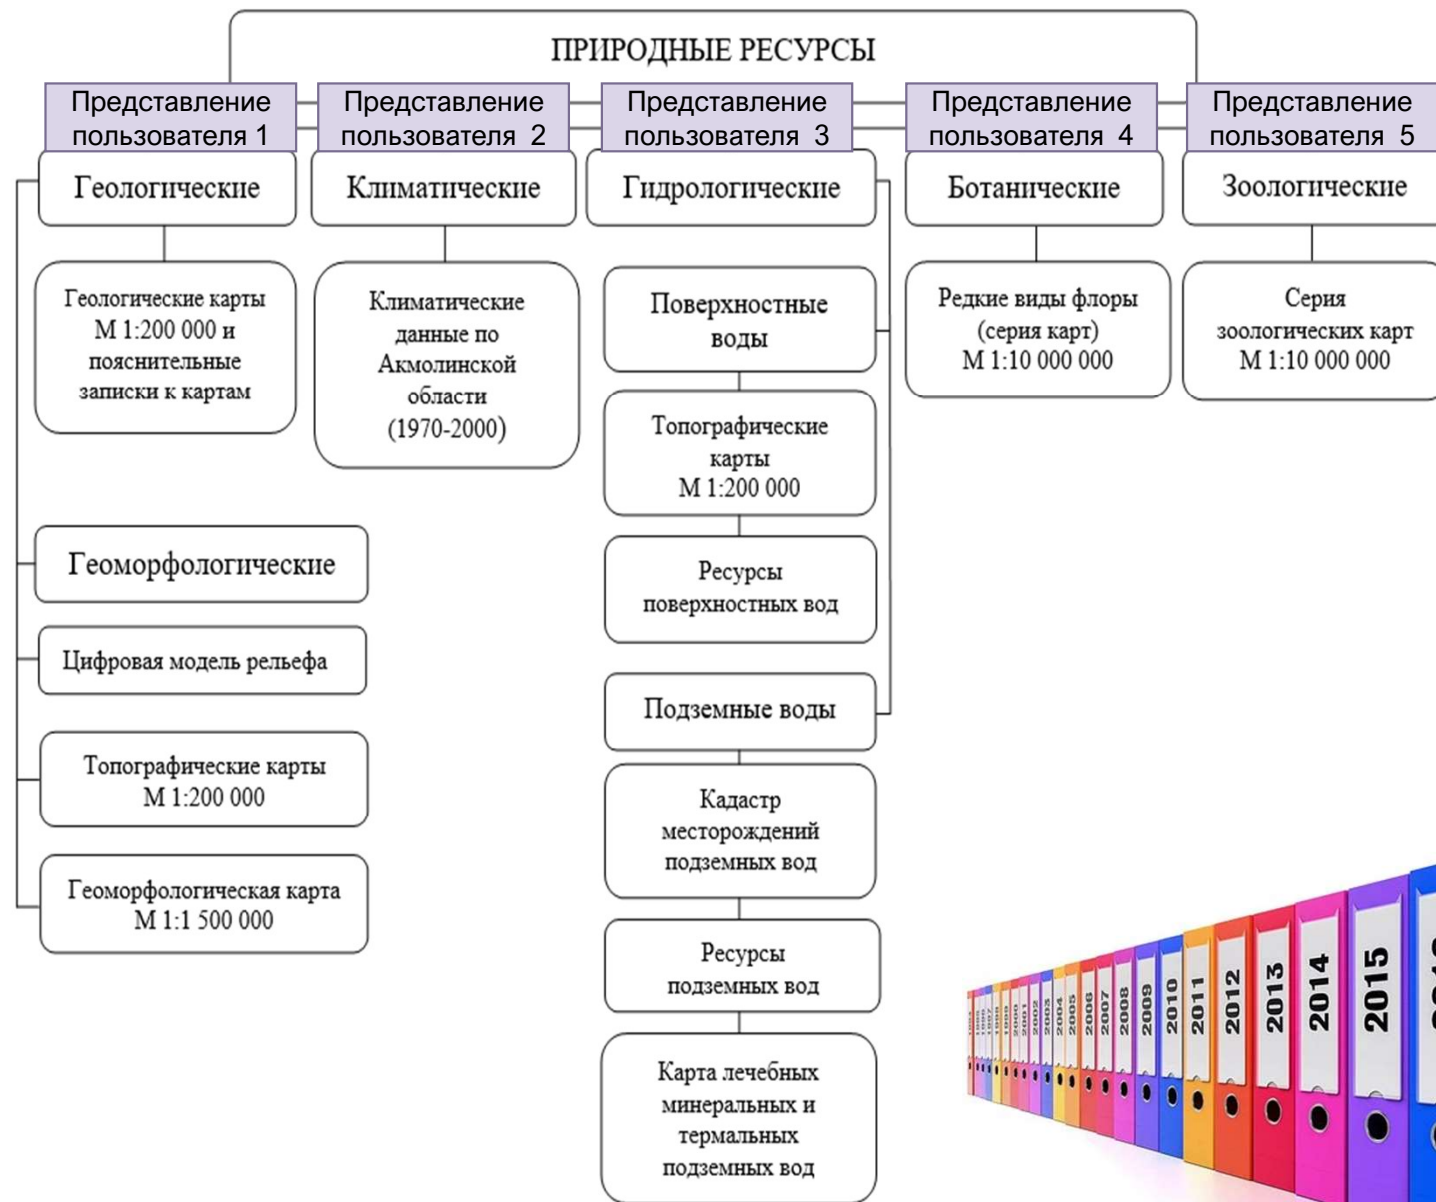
ПРИРОДНЫЕ РЕСУРСЫ

Представление пользователя 1

Представление пользователя 2

Представление пользователя 3

Представление пользователя 4

Представление пользователя 5

Геологические

Климатические

Гидрологические

Ботанические

Зоологические

Геологические карты М 1:200 000 и пояснительные записки к картам

Климатические данные по Акмолинской области (1970-2000)

Поверхностные воды

Редкие виды флоры (серия карт) М 1:10 000 000

Серия зоологических карт М 1:10 000 000

Топографические карты М 1:200 000

Ресурсы поверхностных вод

Геоморфологические

Цифровая модель рельефа

Топографические карты М 1:200 000

Геоморфологическая карта М 1:1 500 000

Подземные воды

Кадастр месторождений подземных вод

Ресурсы подземных вод

Карта лечебных минеральных и термальных подземных вод

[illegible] 2000 2001 2002 2003 2004 2005 2006 2007 2008 2009 2010 2011 2012 2013 2014 2015 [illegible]